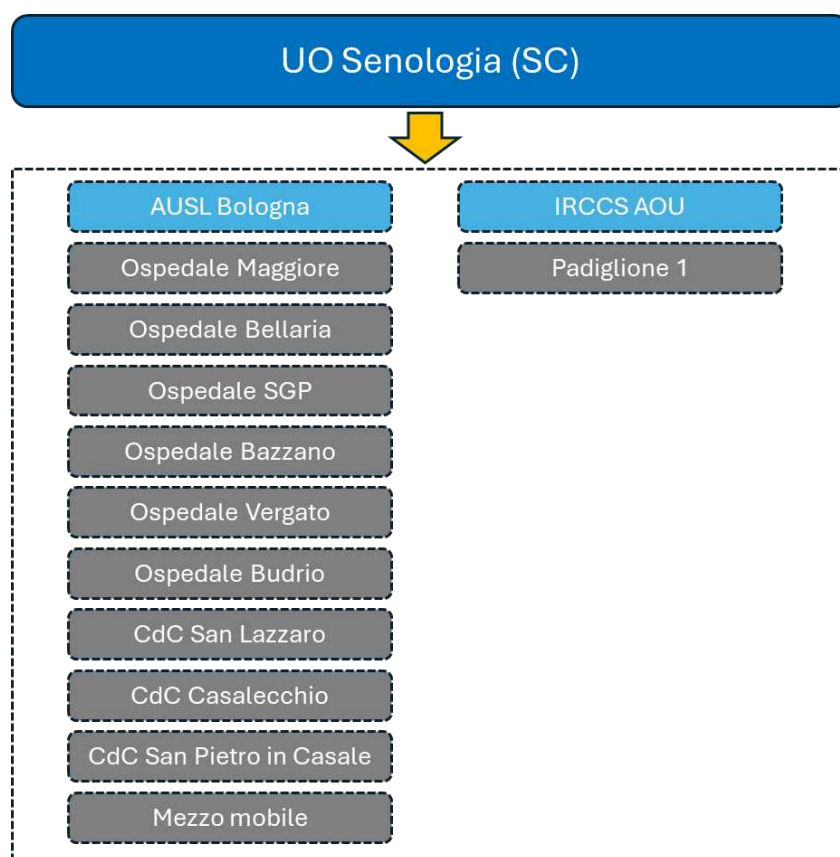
UO Senologia (SC)

AUSL Bologna

Ospedale Maggiore

Ospedale Bellaria

Ospedale SGP

Ospedale Bazzano

Ospedale Vergato

Ospedale Budrio

CdC San Lazzaro

CdC Casalecchio

CdC San Pietro in Casale

Mezzo mobile

IRCCS AOU

Padiglione 1